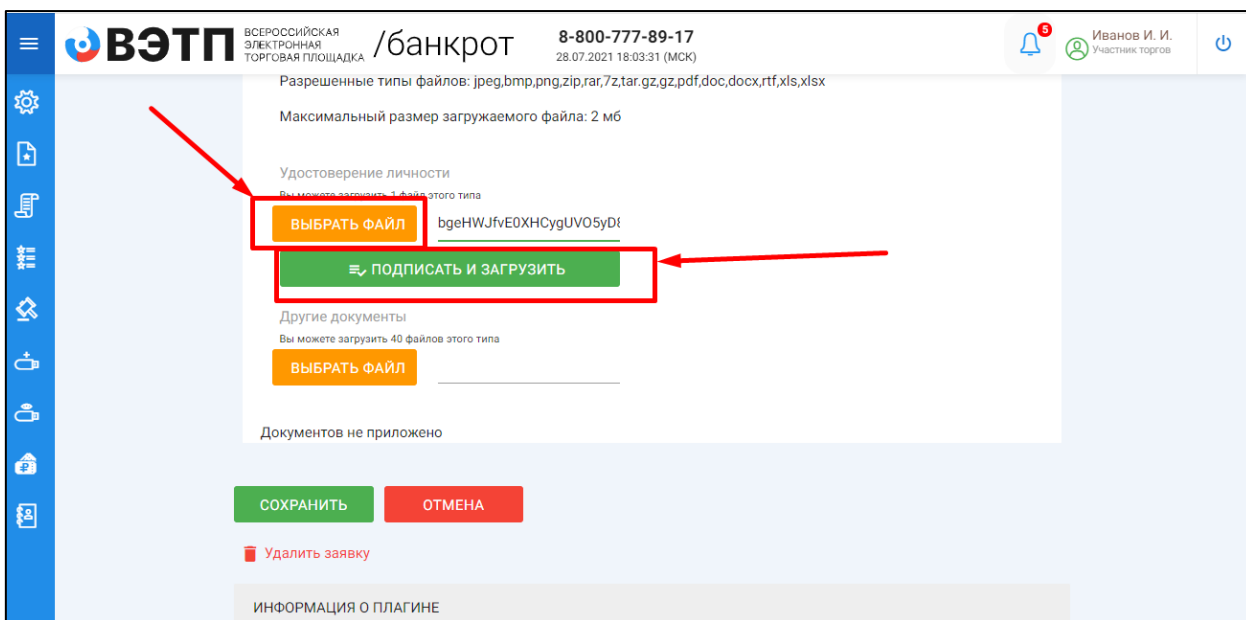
ВЭТП ВСЕРОССИЙСКАЯ ЭЛЕКТРОННАЯ ТОРГОВАЯ ПЛОЩАДКА /банкрот

8-800-777-89-17
28.07.2021 18:03:31 (МСК)

5

Иванов И. И.
Участник торгов

Разрешенные типы файлов: jpeg,bmp,png,zip,rar,7z,tar.gz,gz,pdf,doc,docx,rtf,xls,xlsx

Максимальный размер загружаемого файла: 2 мб

Удостоверение личности
Вы можете загрузить 1 файл этого типа

ВЫБРАТЬ ФАЙЛ bgeHWJfvE0XHCygUVO5yD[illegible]

ПОДПИСАТЬ И ЗАГРУЗИТЬ

Другие документы
Вы можете загрузить 40 файлов этого типа

ВЫБРАТЬ ФАЙЛ

Документов не приложено

СОХРАНИТЬ

ОТМЕНА

Удалить заявку

ИНФОРМАЦИЯ О ПЛАГИНЕ